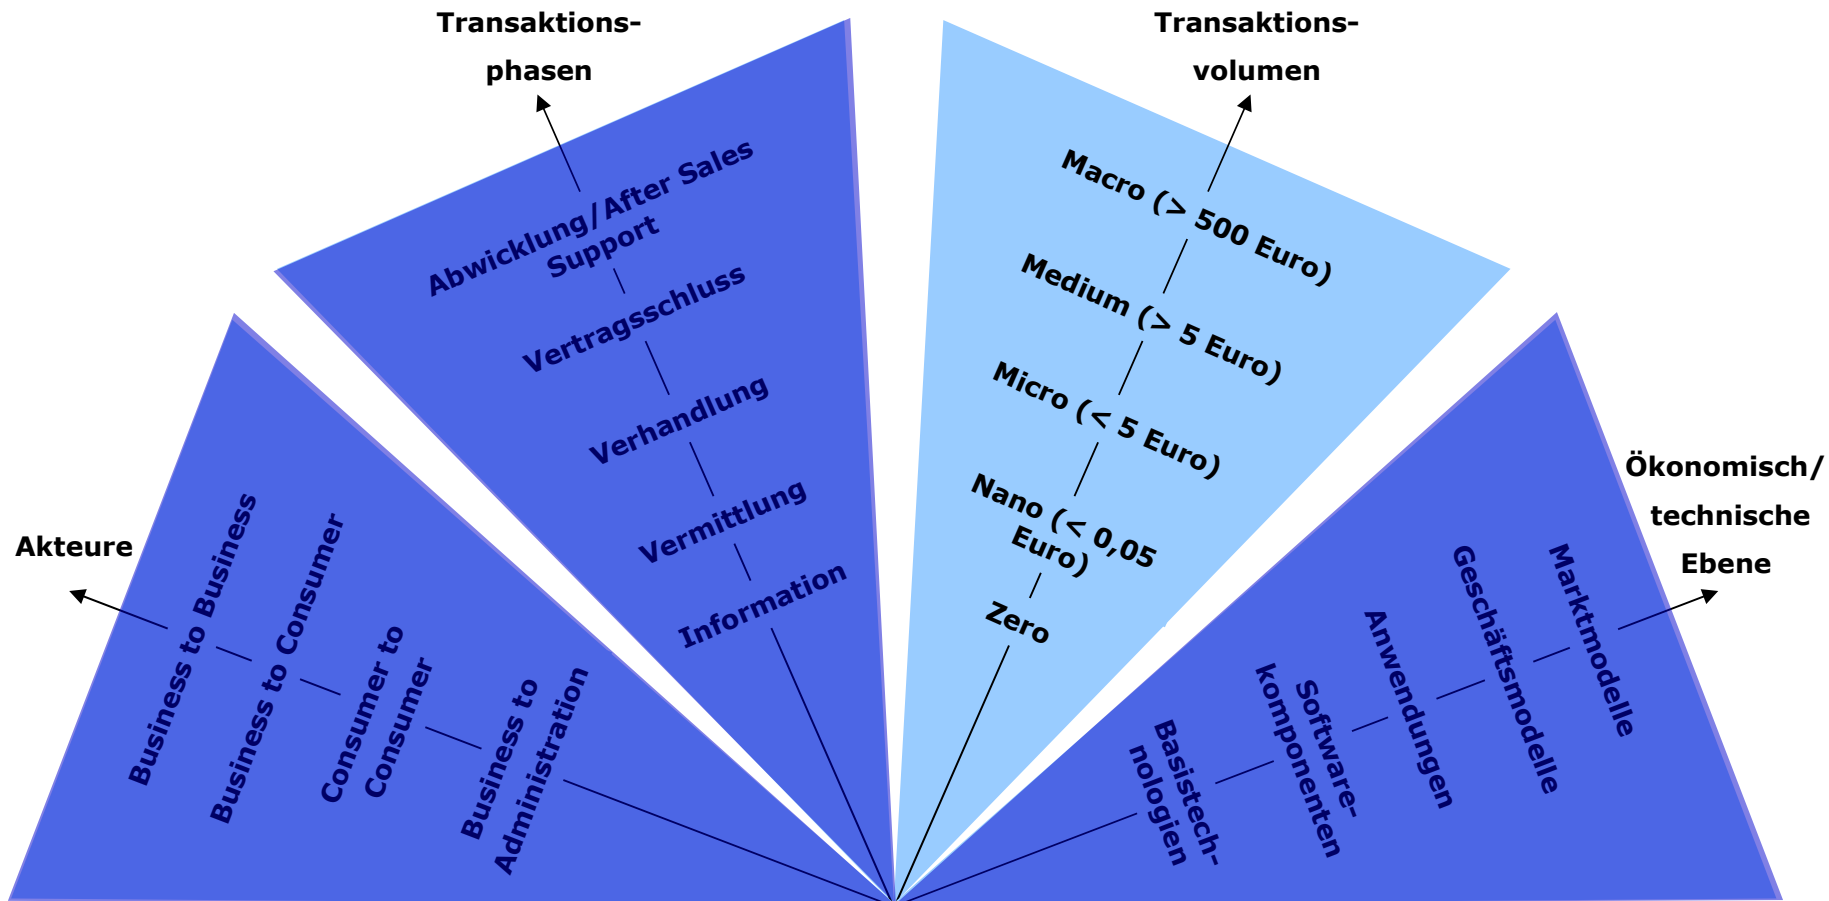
Transaktions-phasen

Abwicklung/After Sales Support

Vertragsschluss

Verhandlung

Vermittlung

Information

Transaktions-volumen

Macro (> 500 Euro)

Medium (> 5 Euro)

Micro (< 5 Euro)

Nano (< 0,05 Euro)

Zero

Akteure

Business to Business

Business to Consumer

Consumer to Consumer

Business to Administration

Ökonomisch/ technische Ebene

Marktmodelle

Geschäftsmodelle

Anwendungen

Software-komponenten

Basistech-nologien